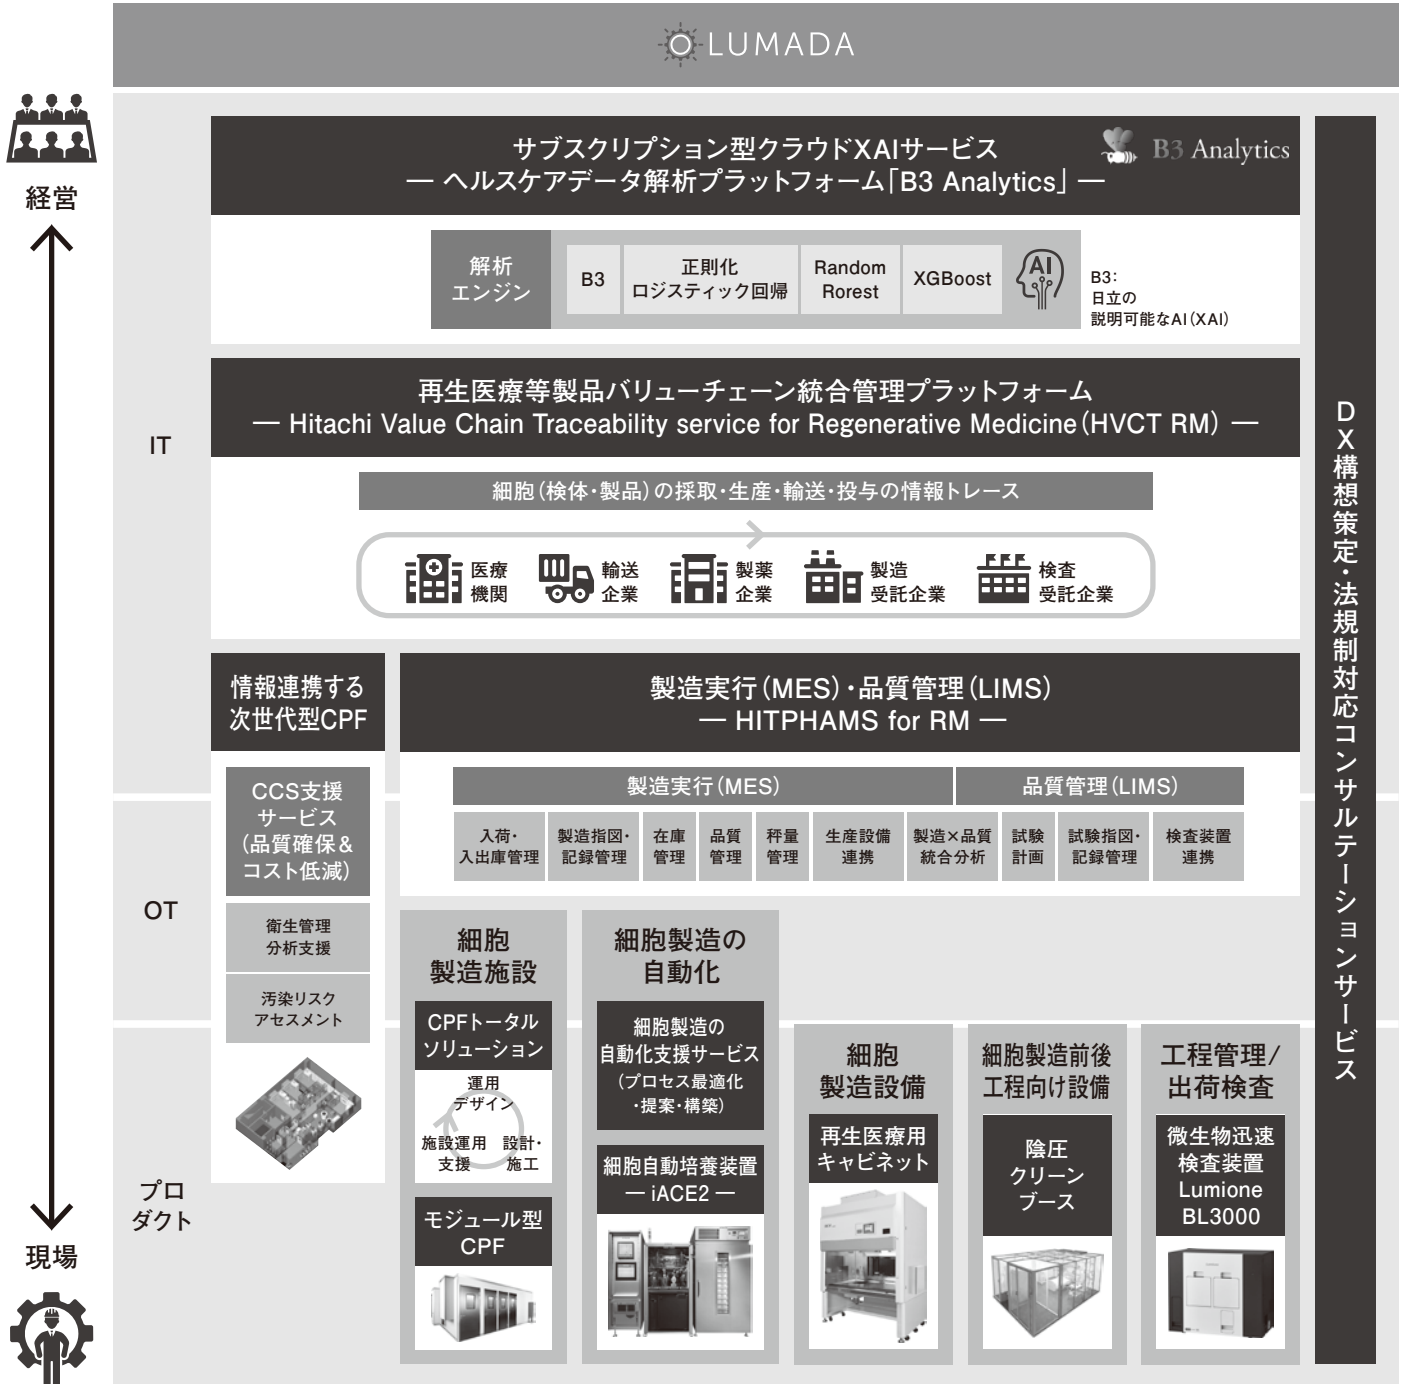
LUMADA

経営

サブスクリプション型クラウドXAIサービス
— ヘルスケアデータ解析プラットフォーム「B3 Analytics」—

B3 Analytics

解析エンジン

| B3 | 正則化ロジスティック回帰 | Random Rorest | XGBoost | AI |
|---|---|---|---|---|

B3:
日立の
説明可能なAI(XAI)

IT

再生医療等製品バリューチェーン統合管理プラットフォーム
— Hitachi Value Chain Traceability service for Regenerative Medicine(HVCT RM)—

細胞(検体・製品)の採取・生産・輸送・投与の情報トレース

医療機関
輸送企業
製薬企業
製造受託企業
検査受託企業

情報連携する次世代型CPF

CCS支援サービス(品質確保&コスト低減)

衛生管理分析支援

汚染リスクアセスメント

製造実行(MES)・品質管理(LIMS)
— HITPHAMS for RM —

製造実行(MES)
品質管理(LIMS)

| 入荷・入出庫管理 | 製造指図・記録管理 | 在庫管理 | 品質管理 | 秤量管理 | 生産設備連携 | 製造×品質統合分析 | 試験計画 | 試験指図・記録管理 | 検査装置連携 |
|---|---|---|---|---|---|---|---|---|---|

OT

細胞製造施設

CPFトータルソリューション

運用デザイン
施設運用支援
設計・施工

モジュール型CPF

細胞製造の自動化

細胞製造の自動化支援サービス(プロセス最適化・提案・構築)

細胞自動培養装置
— iACE2 —

細胞製造設備

再生医療用キャビネット

細胞製造前後工程向け設備

陰圧クリーンブース

工程管理/出荷検査

微生物迅速検査装置 Lumione BL3000

プロダクト

現場

DX構想策定・法規制対応コンサルテーションサービス